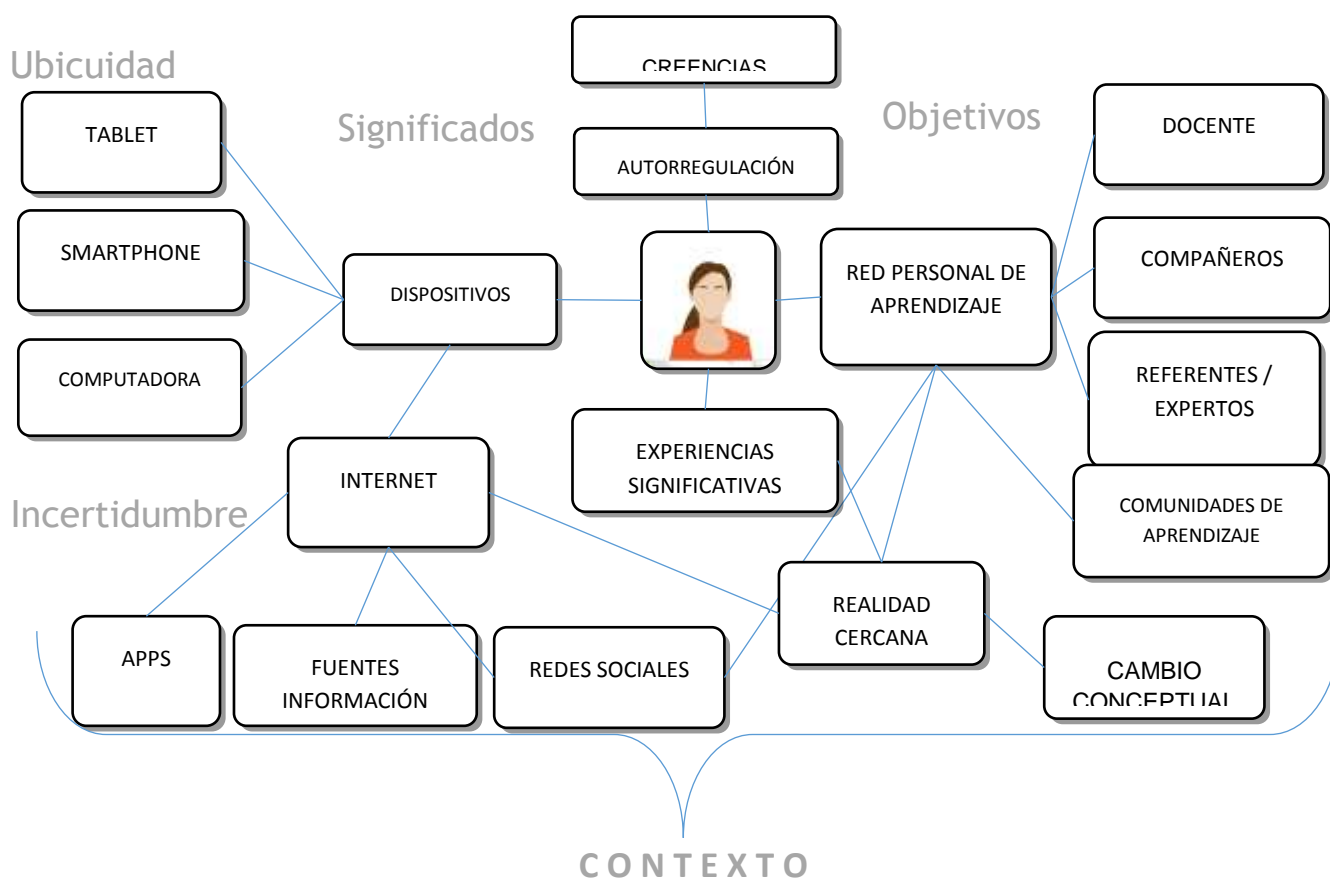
Ubicuidad

CREENCIAS

Significados

Objetivos

TABLET

AUTORREGULACIÓN

DOCENTE

SMARTPHONE

DISPOSITIVOS

RED PERSONAL DE APRENDIZAJE

COMPAÑEROS

COMPUTADORA

REFERENTES / EXPERTOS

INTERNET

EXPERIENCIAS SIGNIFICATIVAS

Incertidumbre

COMUNIDADES DE APRENDIZAJE

REALIDAD CERCANA

APPS

FUENTES INFORMACIÓN

REDES SOCIALES

CAMBIO CONCEPTUAL

C O N T E X T O